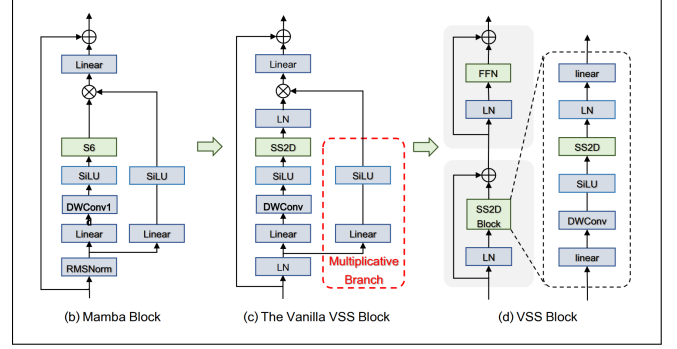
Linear
S6
SiLU
DWConv1
Linear
RMSNorm
SiLU
Linear
(b) Mamba Block

Linear
LN
SS2D
SiLU
DWConv
Linear
LN
SiLU
Linear
Multiplicative Branch
(c) The Vanilla VSS Block

FFN
LN
SS2D Block
LN
linear
LN
SS2D
SiLU
DWConv
linear
(d) VSS Block